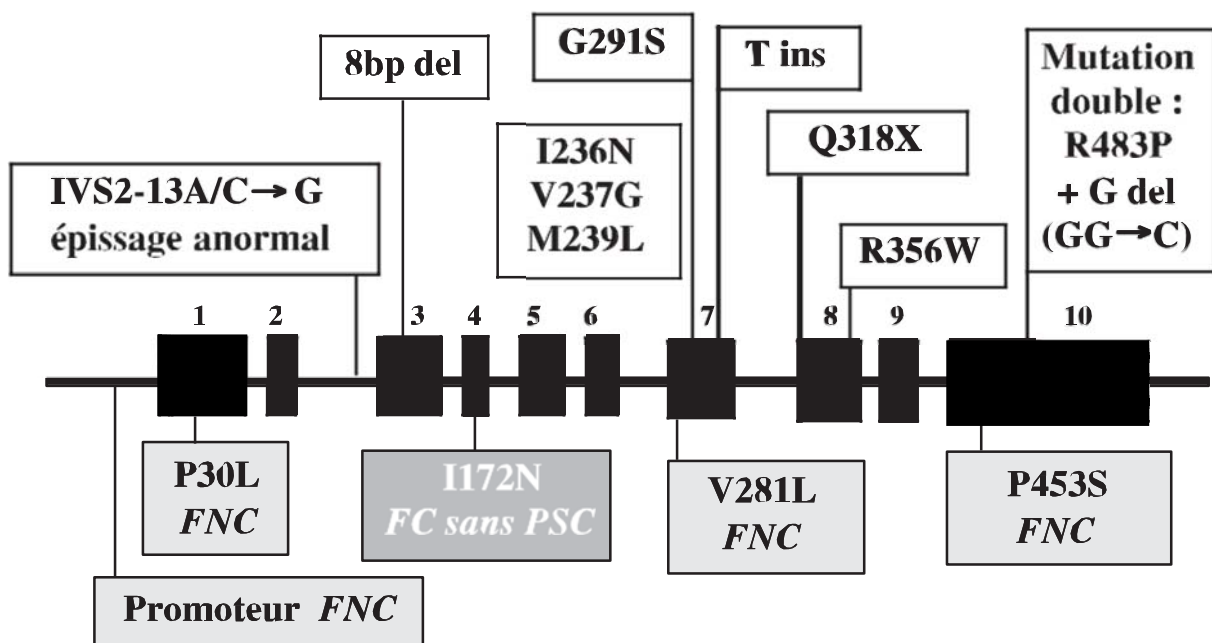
8bp del

G291S

T ins

Mutation double : R483P + G del (GG→C)

I236N
V237G
M239L

Q318X

IVS2-13A/C→G épissage anormal

R356W

1 2 3 4 5 6 7 8 9 10

P30L
*FNC*

I172N
*FC sans PSC*

V281L
*FNC*

P453S
*FNC*

Promoteur *FNC*